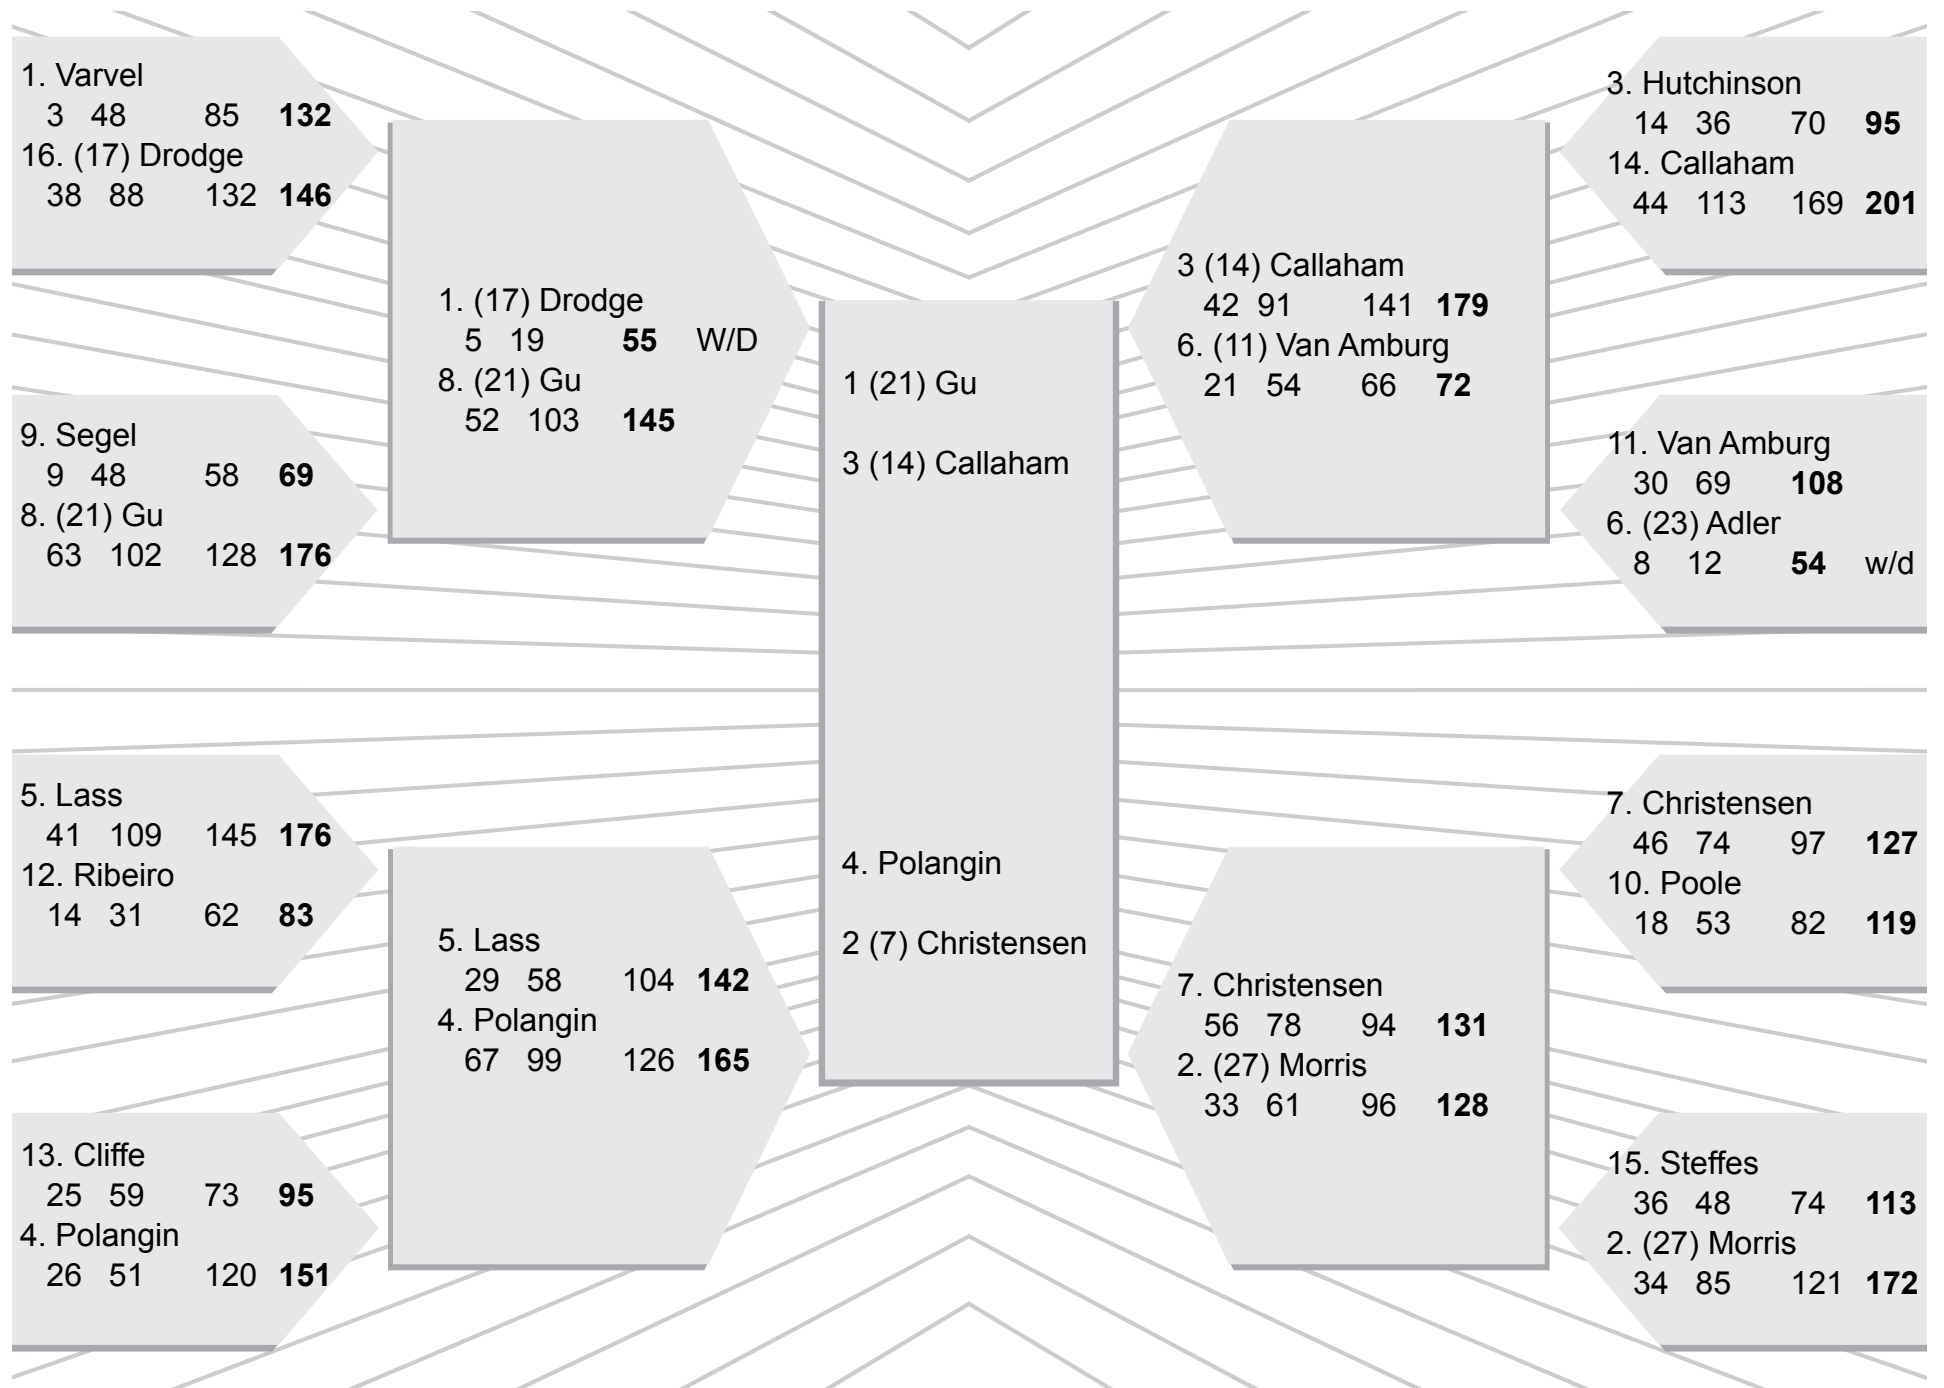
1. Varvel
3 48 85 **132**
16. (17) Drodge
38 88 132 **146**

9. Segel
9 48 58 **69**
8. (21) Gu
63 102 128 **176**

5. Lass
41 109 145 **176**
12. Ribeiro
14 31 62 **83**

13. Cliffe
25 59 73 **95**
4. Polangin
26 51 120 **151**

1. (17) Drodge
5 19 **55** W/D
8. (21) Gu
52 103 **145**

5. Lass
29 58 104 **142**
4. Polangin
67 99 126 **165**

1 (21) Gu

3 (14) Callaham

4. Polangin

2 (7) Christensen

3 (14) Callaham
42 91 141 **179**
6. (11) Van Amburg
21 54 66 **72**

7. Christensen
56 78 94 **131**
2. (27) Morris
33 61 96 **128**

3. Hutchinson
14 36 70 **95**
14. Callaham
44 113 169 **201**

11. Van Amburg
30 69 **108**
6. (23) Adler
8 12 **54** w/d

7. Christensen
46 74 97 **127**
10. Poole
18 53 82 **119**

15. Steffes
36 48 74 **113**
2. (27) Morris
34 85 121 **172**